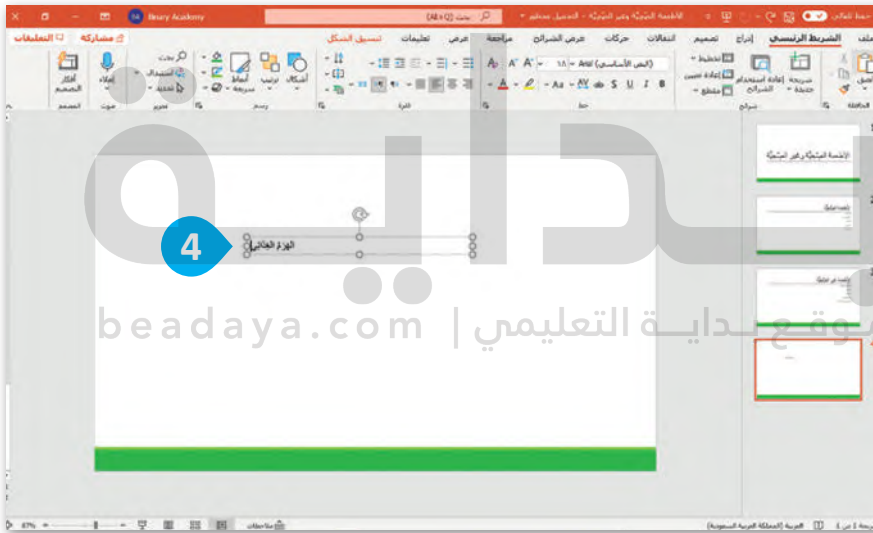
Binary Academy
بحث (Alt+Q)
الأطعمة الصحيّة وغير الصحيّة - التحميل محظور
حفظ تلقائي
التعليقات
مشاركة
ملف
الشريط الرئيسي
إدراج
تصميم
انتقالات
حركات
عرض الشرائح
مراجعة
عرض
تعليمات
تنسيق الشكل
لصق
الحافظة
شريحة جديدة
إعادة استخدام الشرائح
تخطيط
إعادة تعيين
مقطع
شرائح
Arial (النص الأساسي)
١٨
خط
فقرة
أشكال
ترتيب
أنماط سريعة
رسم
بحث
استبدال
تحديد
تحرير
إملاء
صوت
أفكار المصمم
المصمم
الأطعمة الصحيّة وغير الصحيّة
4
الهرم الغذائي
beadaya.com | بـدايــة التعليمي
شريحة 4 من 4
العربية (المملكة العربية السعودية)
ملاحظات
67%